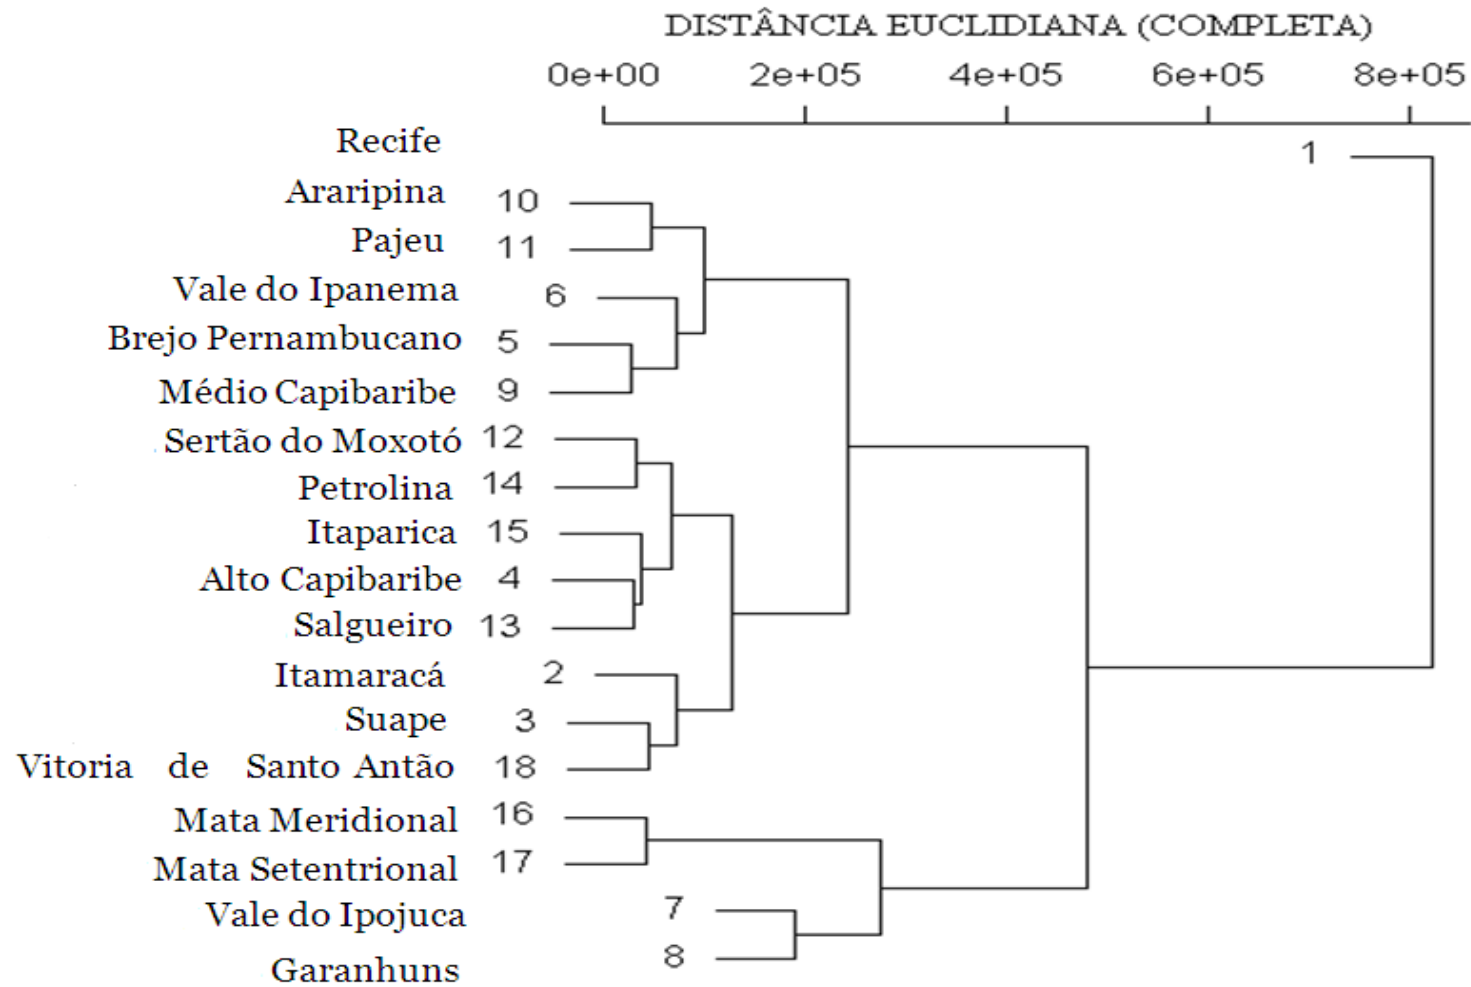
DISTÂNCIA EUCLIDIANA (COMPLETA)

0e+00 2e+05 4e+05 6e+05 8e+05

Recife 1
Araripina 10
Pajeu 11
Vale do Ipanema 6
Brejo Pernambucano 5
Médio Capibaribe 9
Sertão do Moxotó 12
Petrolina 14
Itaparica 15
Alto Capibaribe 4
Salgueiro 13
Itamaracá 2
Suape 3
Vitoria de Santo Antão 18
Mata Meridional 16
Mata Setentrional 17
Vale do Ipojuca 7
Garanhuns 8